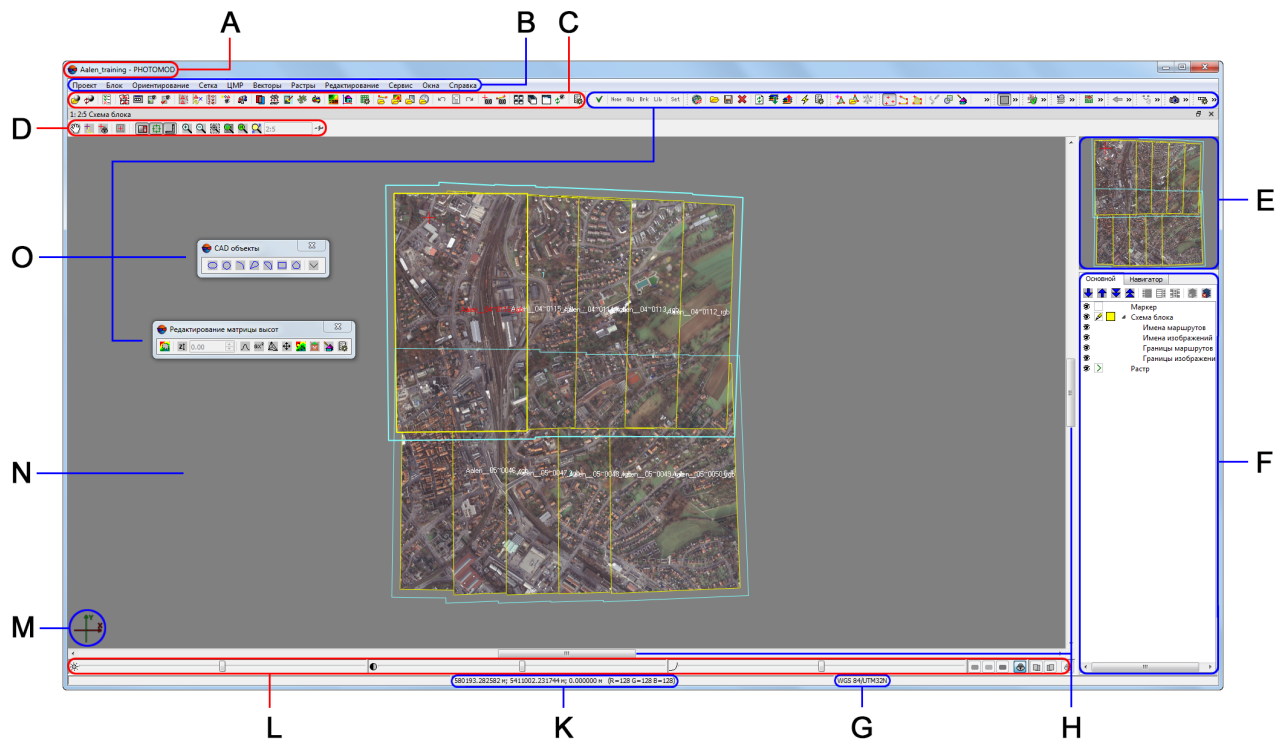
A
B
C
Aalen_training - PHOTOMOD
Проект Блок Ориентирование Сетка ЦМР Векторы Растры Редактирование Сервис Окна Справка
D
1: 2:5 Схема блока
2:5
E
O
CAD объекты
Редактирование матрицы высот
0.00
Основной Навигатор
Маркер
Схема блока
Имена маршрутов
Имена изображений
Границы маршрутов
Границы изображени
Растр
N
F
M
580193.282582 м; 5411002.231744 м; 0.000000 м (R=128 G=128 B=128)
WGS 84/UTM32N
L
K
G
H